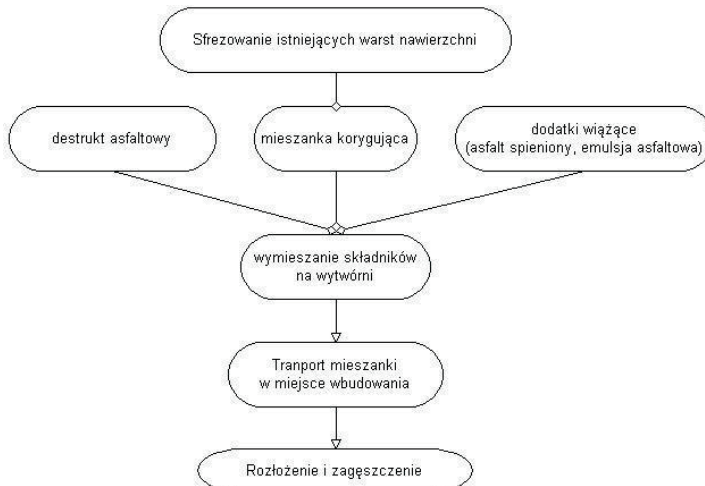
Sfrezowanie istniejących warst nawierzchni

destrukt asfaltowy

mieszanka korygująca

dodatki wiążące
(asfalt spieniony, emulsja asfaltowa)

wymieszanie składników
na wytwórni

Tranport mieszanki
w miejsce wbudowania

Rozłożenie i zagęszczenie